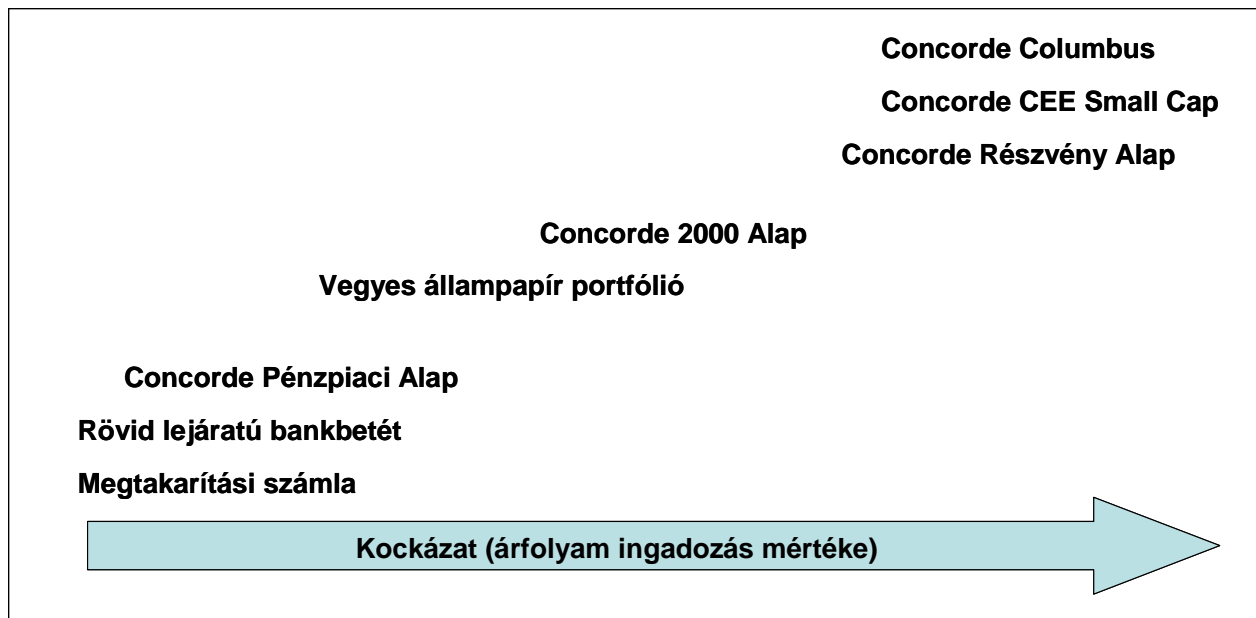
Concorde Columbus

Concorde CEE Small Cap

Concorde Részvény Alap

Concorde 2000 Alap

Vegyes állampapír portfólió

Concorde Pénzpiaci Alap

Rövid lejáratú bankbetét

Megtakarítási számla

Kockázat (árfolyam ingadozás mértéke)